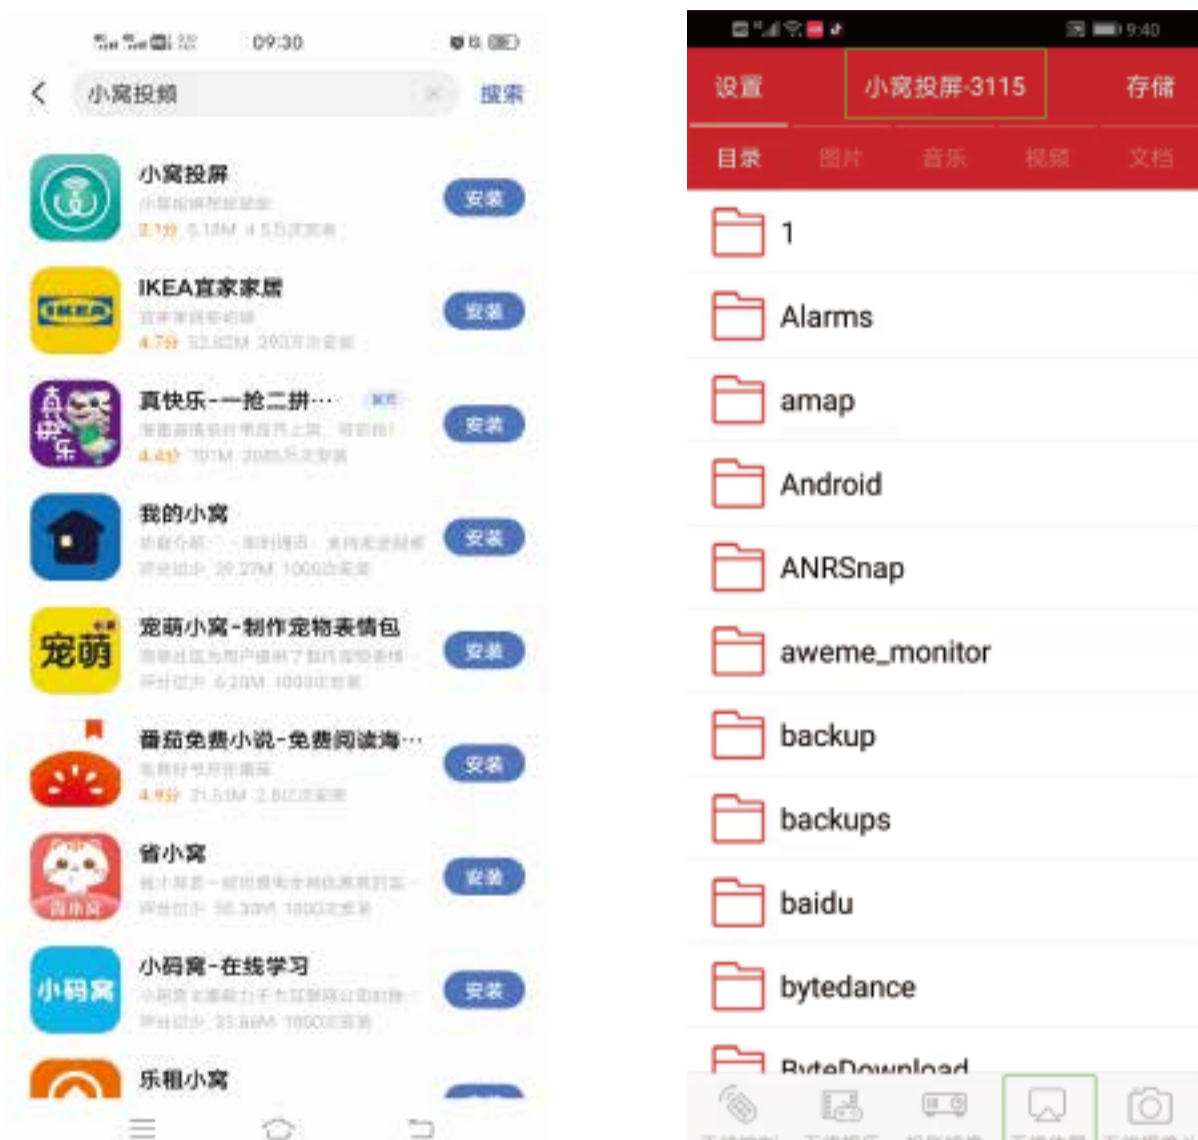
09:30

小窝投频 搜索

小窝投屏
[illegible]
2.1分 5.18M 4.5万次安装
安装

IKEA宜家家居
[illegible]
4.7分 52.82M 293万次安装
安装

真快乐-一抢二拼…
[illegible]
4.4分 101M 2085万次安装
安装

我的小窝
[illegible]
评分过少 20.27M 1000次安装
安装

宠萌小窝-制作宠物表情包
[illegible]
评分过少 6.20M 1000次安装
安装

番茄免费小说-免费阅读海…
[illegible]
4.9分 21.53M 2.8亿次安装
安装

省小窝
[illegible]
评分过少 58.33M 1800次安装
安装

小码窝-在线学习
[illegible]
评分过少 23.88M 1800次安装
安装

乐租小窝

9:40

设置 小窝投屏-3115 存储

目录 图片 音乐 视频 文档

1

Alarms

amap

Android

ANRSnap

aweme_monitor

backup

backups

baidu

bytedance

ByteDownload